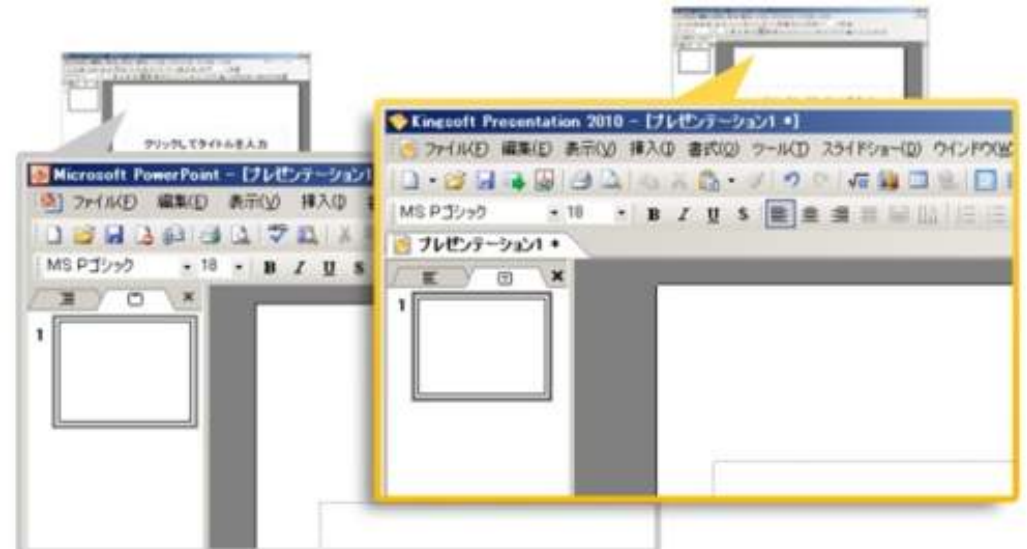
クリックしてタイトルを入力

Microsoft PowerPoint - [プレゼンテーション1]
ファイル(F) 編集(E) 表示(V) 挿入(I)
MS Pゴシック 18 B I U S
1

Kingsoft Presentation 2010 - [プレゼンテーション1 *]
ファイル(F) 編集(E) 表示(V) 挿入(I) 書式(O) ツール(T) スライドショー(D) ウインドウ(W)
MS Pゴシック 18 B I U S
プレゼンテーション1 *
1